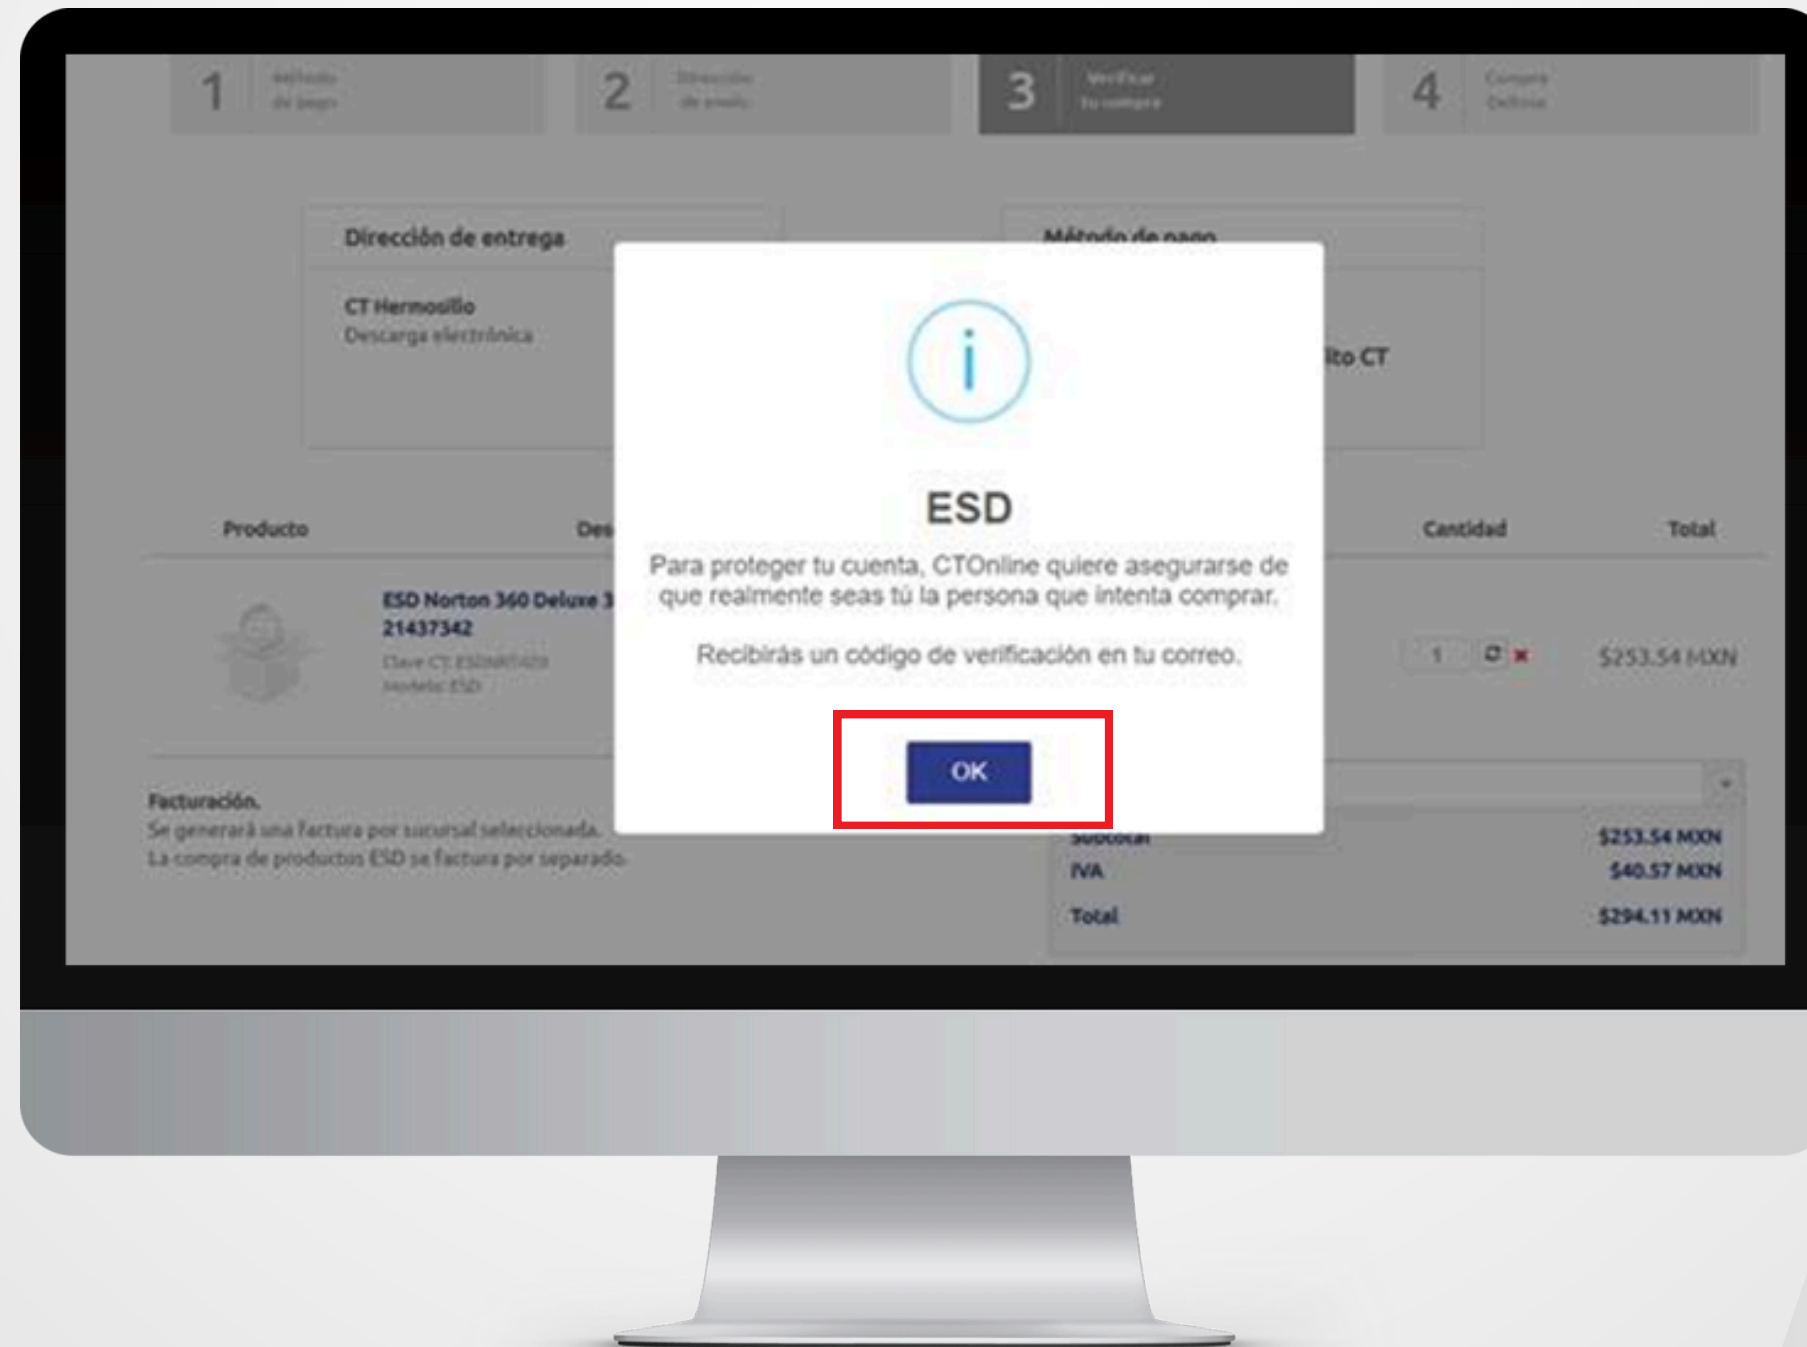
1 Método de pago

2 Dirección de envío

3 Verificar tu compra

4 Compra Definida

Dirección de entrega

CT Hermosillo
Descarga electrónica

Método de pago

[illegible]ito CT

i

ESD

Para proteger tu cuenta, CTOnline quiere asegurarse de que realmente seas tú la persona que intenta comprar.

Recibirás un código de verificación en tu correo.

OK

Producto | Des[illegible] | Cantidad | Total

ESD Norton 360 Deluxe 3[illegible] 21437342
Clave CT: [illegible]
Modelo: ESD

1

$253.54 MXN

Facturación.
Se generará una factura por sucursal seleccionada.
La compra de productos ESD se factura por separado.

Subtotal $253.54 MXN
IVA $40.57 MXN
Total $294.11 MXN